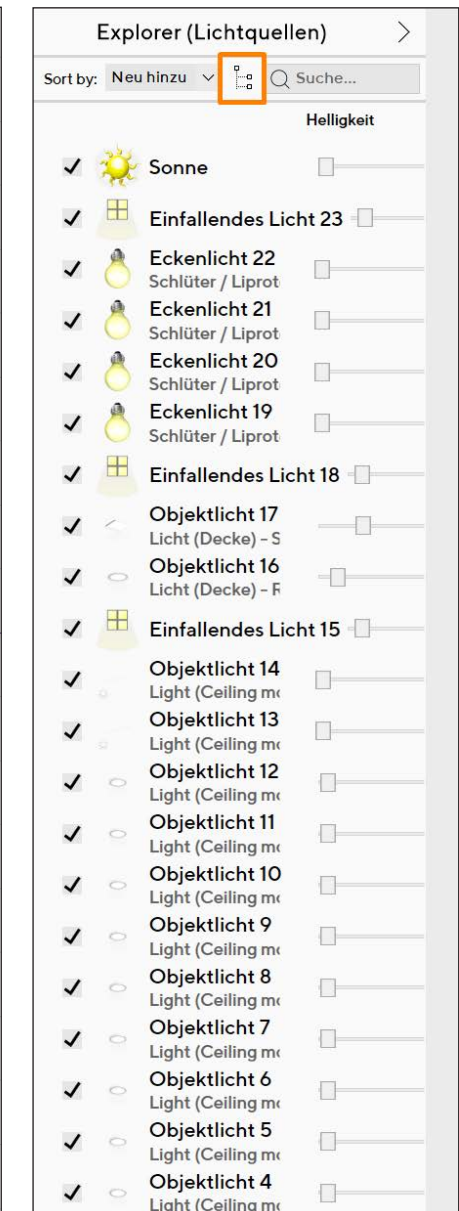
Explorer (Lichtquellen) >

Sort by: Neu hinzu Suche...

Helligkeit

Sonne

Einfallendes Licht 23

Eckenlicht 22
Schlüter / Liprot

Eckenlicht 21
Schlüter / Liprot

Eckenlicht 20
Schlüter / Liprot

Eckenlicht 19
Schlüter / Liprot

Einfallendes Licht 18

Objektlicht 17
Licht (Decke) - S

Objektlicht 16
Licht (Decke) - R

Einfallendes Licht 15

Objektlicht 14
Light (Ceiling mo

Objektlicht 13
Light (Ceiling mo

Objektlicht 12
Light (Ceiling mo

Objektlicht 11
Light (Ceiling mo

Objektlicht 10
Light (Ceiling mo

Objektlicht 9
Light (Ceiling mo

Objektlicht 8
Light (Ceiling mo

Objektlicht 7
Light (Ceiling mo

Objektlicht 6
Light (Ceiling mo

Objektlicht 5
Light (Ceiling mo

Objektlicht 4
Light (Ceiling mo